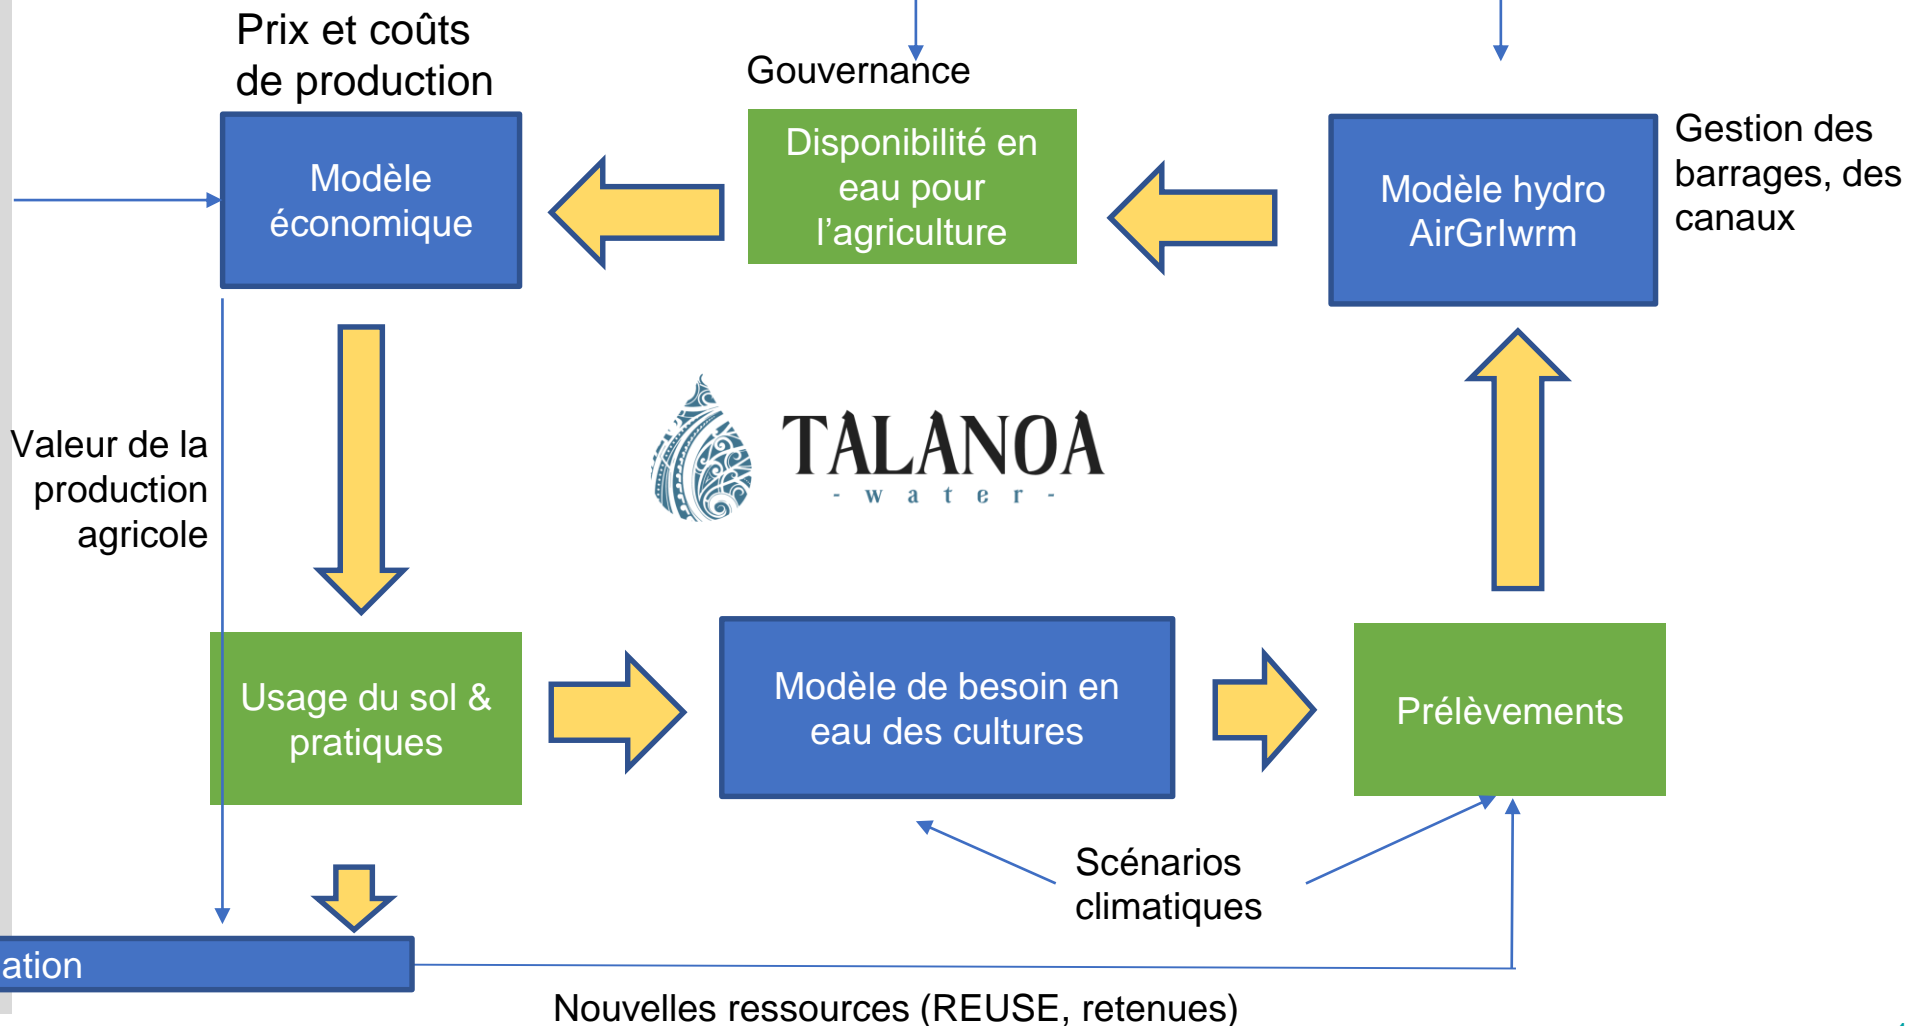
Prix et coûts de production

Gouvernance

Modèle économique

Disponibilité en eau pour l'agriculture

Modèle hydro AirGrIwrm

Gestion des barrages, des canaux

Valeur de la production agricole

TALANOA
- w a t e r -

Usage du sol & pratiques

Modèle de besoin en eau des cultures

Prélèvements

Scénarios climatiques

ation

Nouvelles ressources (REUSE, retenues)